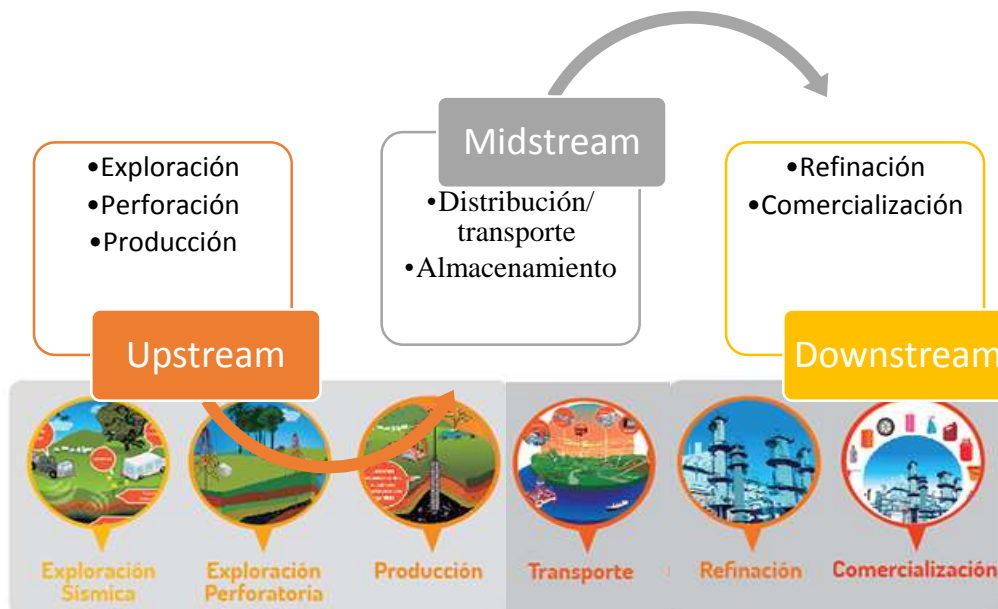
•Exploración
•Perforación
•Producción

Upstream

Midstream

•Distribución/ transporte
•Almacenamiento

•Refinación
•Comercialización

Downstream

Exploración Sísmica

Exploración Perforatoria

Producción

Transporte

Refinación

Comercialización